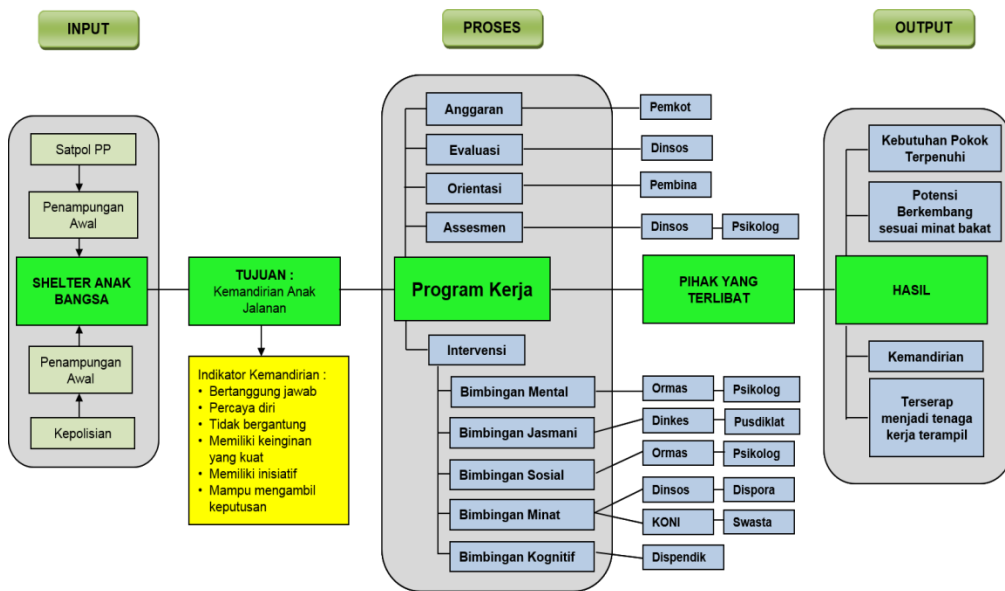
INPUT

PROSES

OUTPUT

Satpol PP

Penampungan Awal

SHELTER ANAK BANGSA

Penampungan Awal

Kepolisian

TUJUAN : Kemandirian Anak Jalanan

Indikator Kemandirian :
• Bertanggung jawab
• Percaya diri
• Tidak bergantung
• Memiliki keinginan yang kuat
• Memiliki inisiatif
• Mampu mengambil keputusan

Anggaran

Evaluasi

Orientasi

Assesmen

Program Kerja

Intervensi

Bimbingan Mental

Bimbingan Jasmani

Bimbingan Sosial

Bimbingan Minat

Bimbingan Kognitif

Pemkot

Dinsos

Pembina

Dinsos

Psikolog

PIHAK YANG TERLIBAT

Ormas

Psikolog

Dinkes

Pusdiklat

Ormas

Psikolog

Dinsos

Dispora

KONI

Swasta

Dispendik

Kebutuhan Pokok Terpenuhi

Potensi Berkembang sesuai minat bakat

HASIL

Kemandirian

Terserap menjadi tenaga kerja terampil